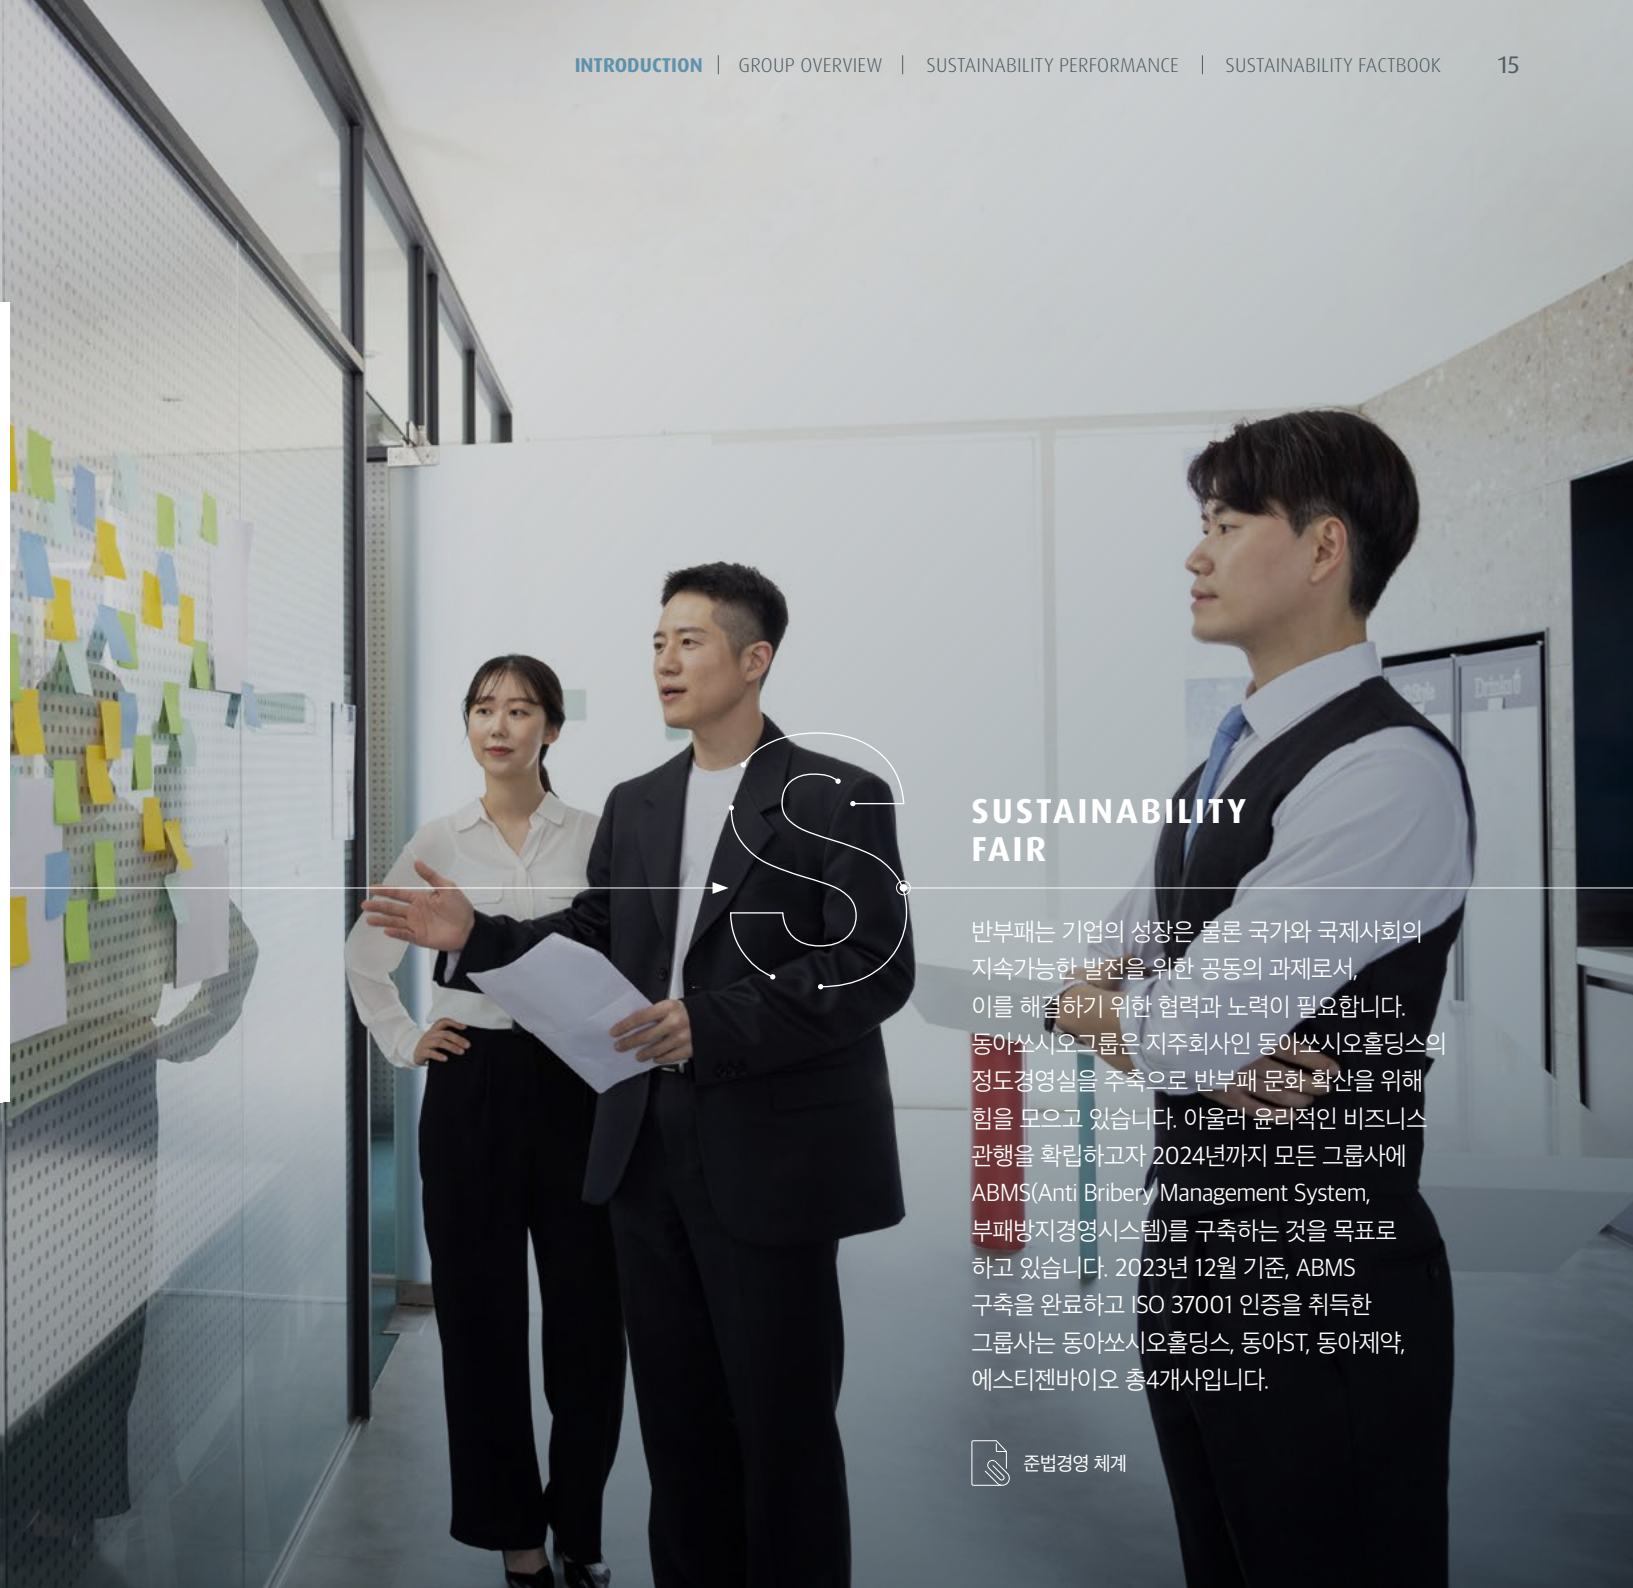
INTRODUCTION | GROUP OVERVIEW | SUSTAINABILITY PERFORMANCE | SUSTAINABILITY FACTBOOK 15

SUSTAINABILITY FAIR

반부패는 기업의 성장은 물론 국가와 국제사회의 지속가능한 발전을 위한 공동의 과제로서, 이를 해결하기 위한 협력과 노력이 필요합니다. 동아쏘시오그룹은 지주회사인 동아쏘시오홀딩스의 정도경영실을 주축으로 반부패 문화 확산을 위해 힘을 모으고 있습니다. 아울러 윤리적인 비즈니스 관행을 확립하고자 2024년까지 모든 그룹사에 ABMS(Anti Bribery Management System, 부패방지경영시스템)를 구축하는 것을 목표로 하고 있습니다. 2023년 12월 기준, ABMS 구축을 완료하고 ISO 37001 인증을 취득한 그룹사는 동아쏘시오홀딩스, 동아ST, 동아제약, 에스티젠바이오 총4개사입니다.

준법경영 체계